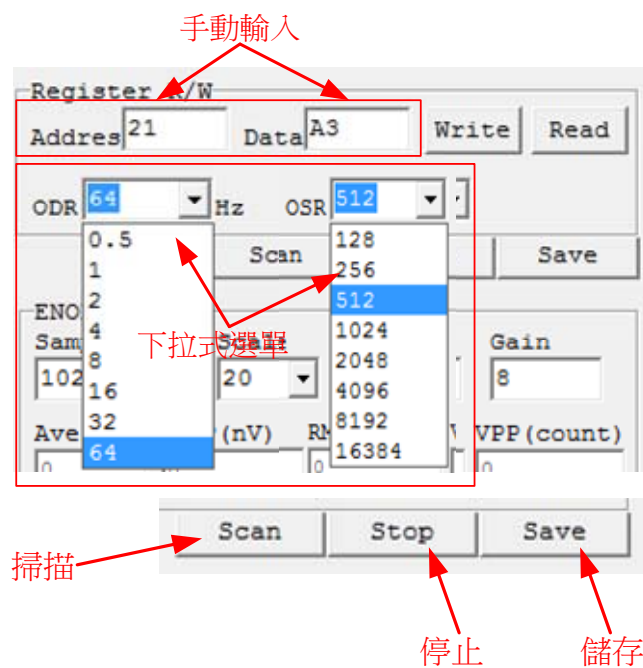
手動輸入

Register R/W
Addres 21
Data A3
Write
Read

ODR 64 Hz
OSR 512

0.5
1
2
4
8
16
32
64

128
256
512
1024
2048
4096
8192
16384

Scan
Save

ENO
Sam
102
Sa
20
Gain
8
Ave
(nV)
RM
VPP (count)

下拉式選單

Scan
Stop
Save

掃描
停止
儲存